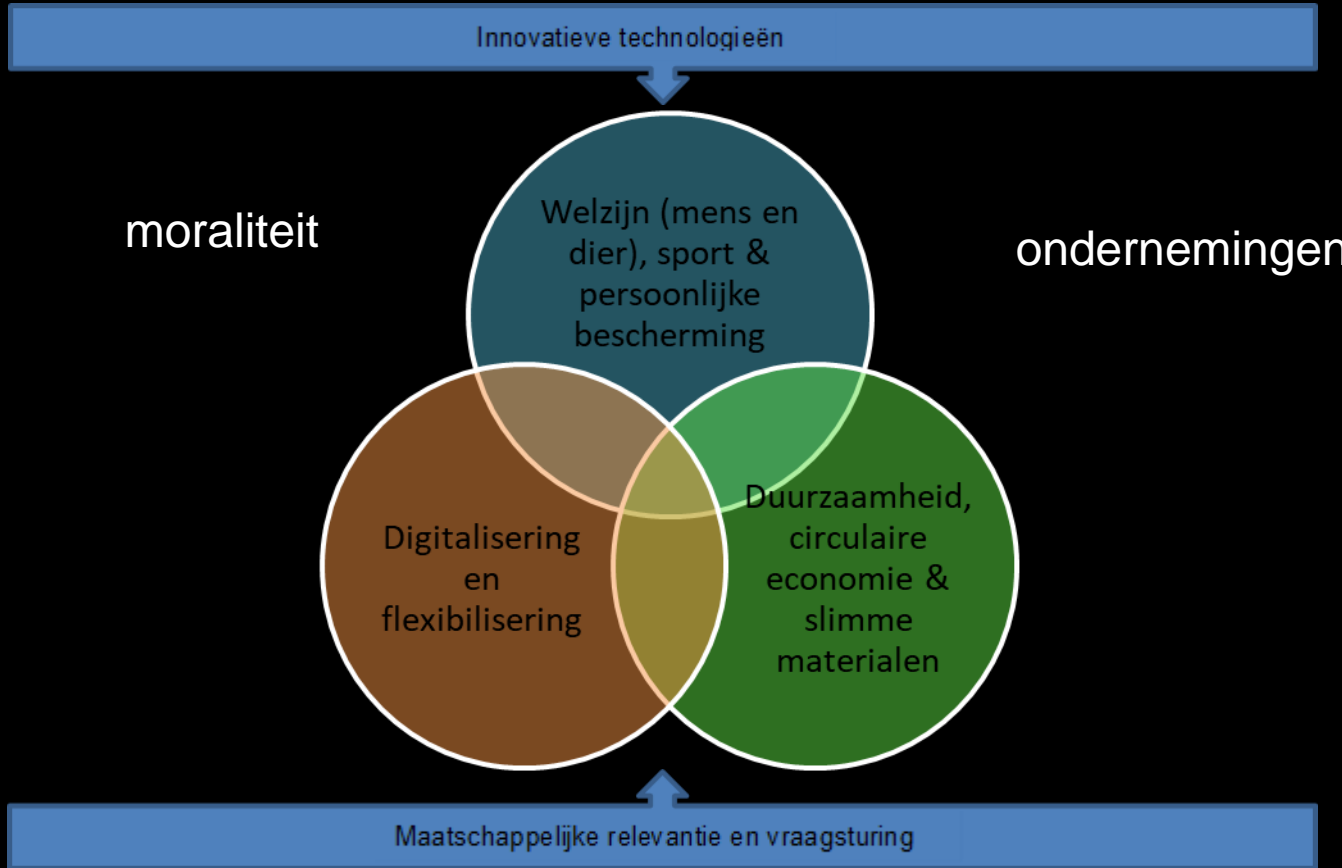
Innovatieve technologieën

moraliteit

Welzijn (mens en dier), sport & persoonlijke bescherming

ondernemingen

Digitalisering en flexibilisering

Duurzaamheid, circulaire economie & slimme materialen

Maatschappelijke relevantie en vraagsturing